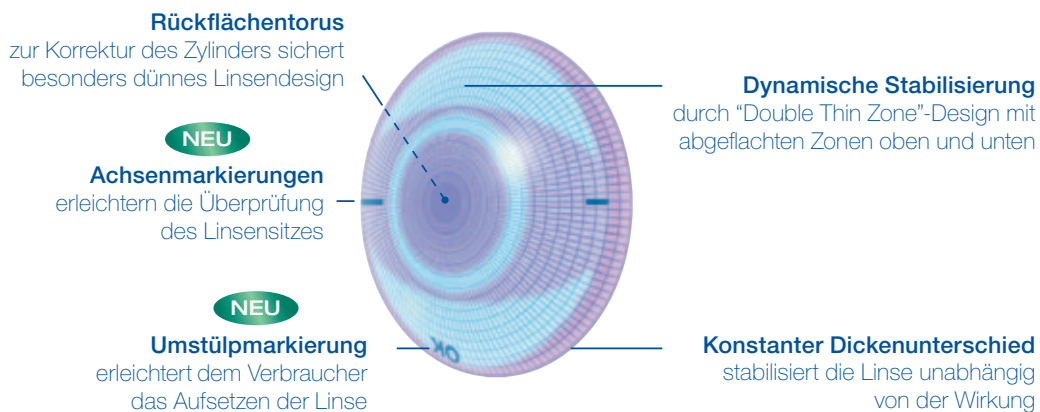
Rückflächentorus
zur Korrektur des Zylinders sichert besonders dünnes Linsendesign

NEU

Achsenmarkierungen
erleichtern die Überprüfung des Linsensitzes

NEU

Umstülpmarkierung
erleichtert dem Verbraucher das Aufsetzen der Linse

Dynamische Stabilisierung
durch "Double Thin Zone"-Design mit abgeflachten Zonen oben und unten

Konstanter Dickenunterschied
stabilisiert die Linse unabhängig von der Wirkung

OK